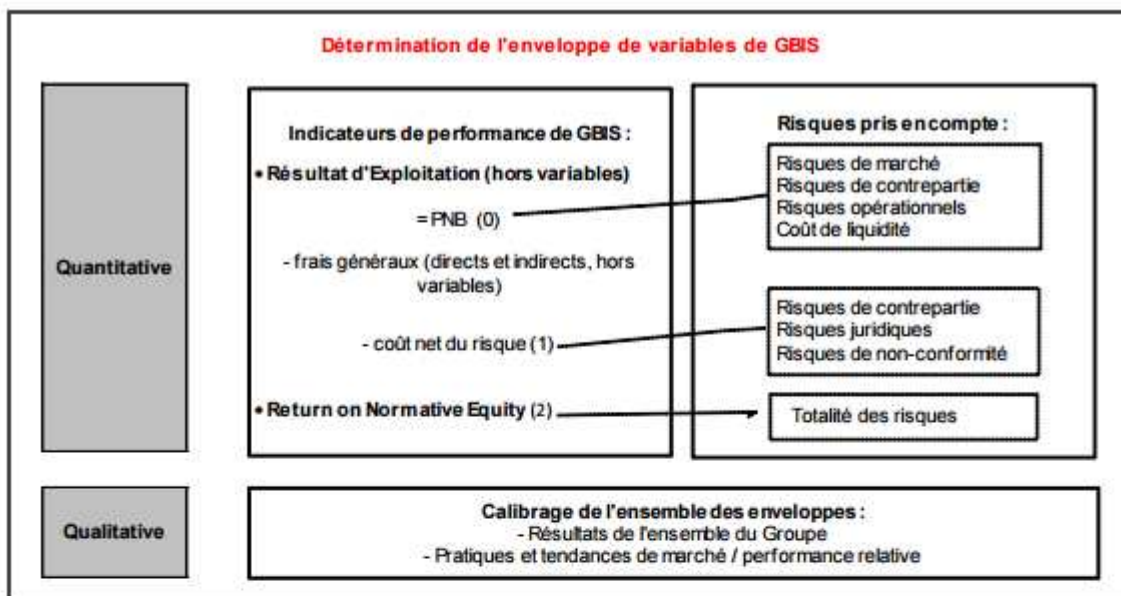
Détermination de l'enveloppe de variables de GBIS

Quantitative

Indicateurs de performance de GBIS :

• Résultat d'Exploitation (hors variables)

= PNB (0)

- frais généraux (directs et indirects, hors variables)

- coût net du risque (1)

• Return on Normative Equity (2)

Risques pris en compte :

Risques de marché
Risques de contrepartie
Risques opérationnels
Coût de liquidité

Risques de contrepartie
Risques juridiques
Risques de non-conformité

Totalité des risques

Qualitative

Calibrage de l'ensemble des enveloppes :
- Résultats de l'ensemble du Groupe
- Pratiques et tendances de marché / performance relative